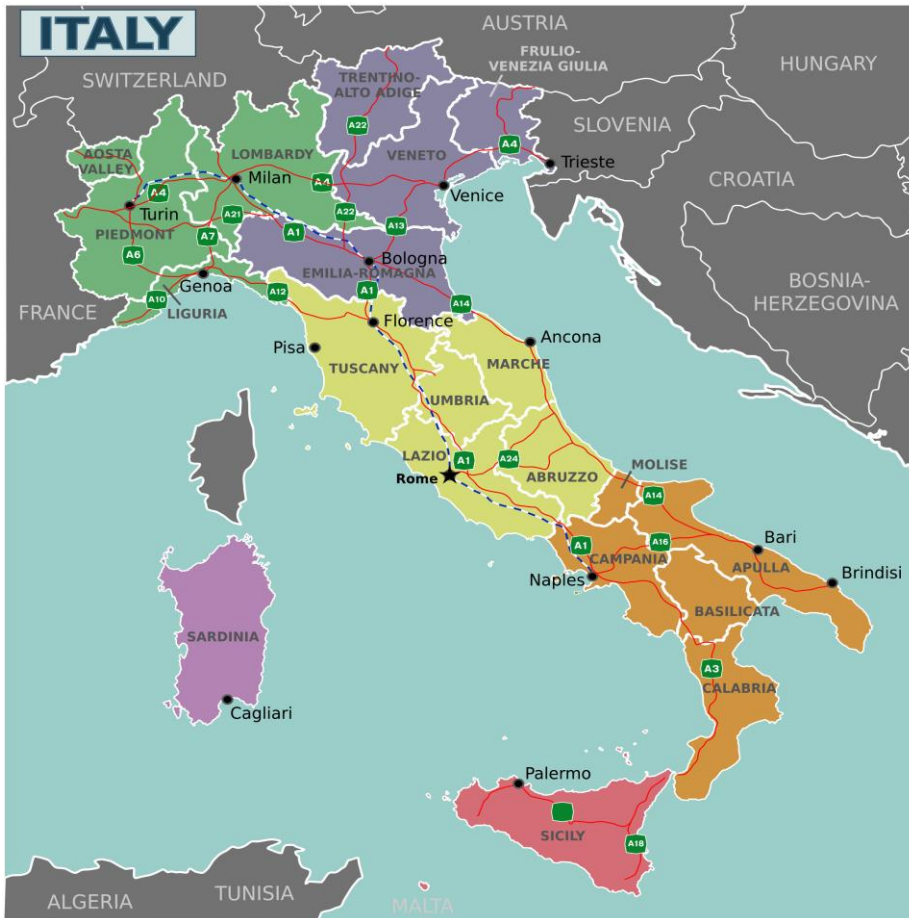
ITALY

AUSTRIA
SWITZERLAND
HUNGARY
FRULIO-VENEZIA GIULIA
TRENTINO-ALTO ADIGE
A22
AOSTA VALLEY
LOMBARDY
VENETO
A4
Trieste
SLOVENIA
A4
Milan
A4
CROATIA
Turin
A21
A22
Venice
PIEDMONT
A7
A1
A13
A6
Bologna
EMILIA-ROMAGNA
BOSNIA-HERZEGOVINA
Genoa
A10
A12
A1
A14
FRANCE
LIGURIA
Florence
Ancona
Pisa
TUSCANY
MARCHE
UMBRIA
LAZIO
A1
A24
Rome
ABRUZZO
MOLISE
A14
A16
Bari
A1
CAMPANIA
Naples
APULIA
Brindisi
SARDINIA
BASILICATA
A3
CALABRIA
Cagliari
Palermo
SICILY
A18
ALGERIA
TUNISIA
MALTA